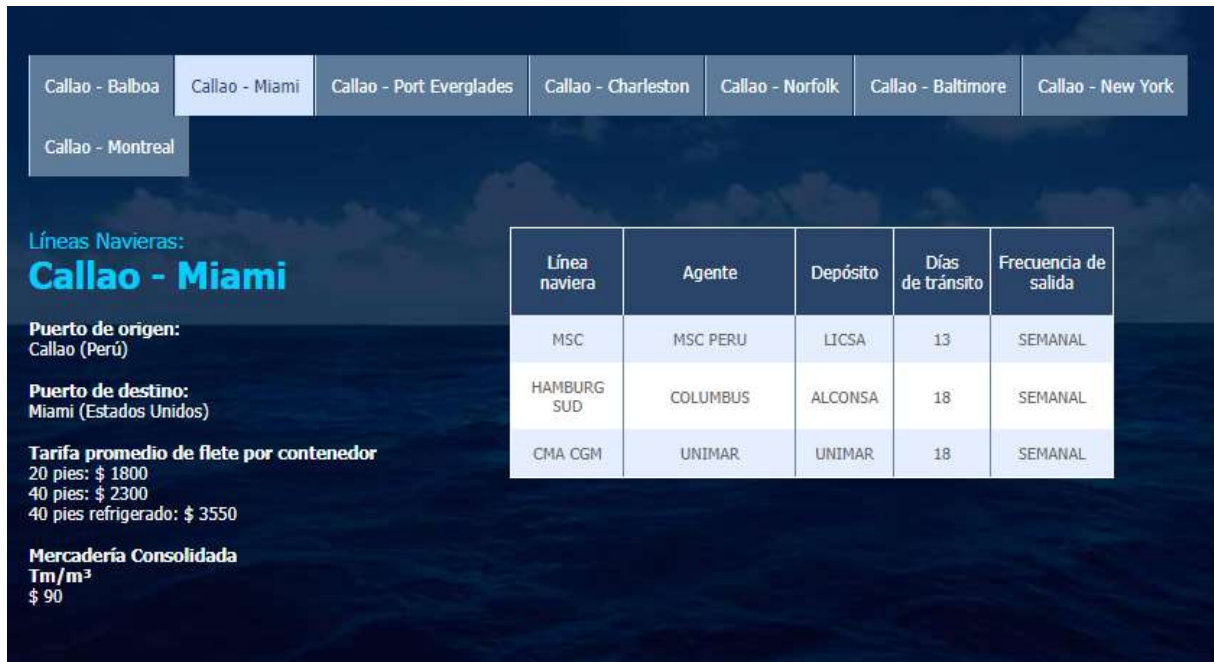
Callao - Balboa | Callao - Miami | Callao - Port Everglades | Callao - Charleston | Callao - Norfolk | Callao - Baltimore | Callao - New York | Callao - Montreal

Líneas Navieras:
Callao - Miami

Puerto de origen:
Callao (Perú)

Puerto de destino:
Miami (Estados Unidos)

Tarifa promedio de flete por contenedor
20 pies: $ 1800
40 pies: $ 2300
40 pies refrigerado: $ 3550

Mercadería Consolidada
Tm/m³
$ 90

| Línea naviera | Agente | Depósito | Días de tránsito | Frecuencia de salida |
|---|---|---|---|---|
| MSC | MSC PERU | LICSA | 13 | SEMANAL |
| HAMBURG SUD | COLUMBUS | ALCONSA | 18 | SEMANAL |
| CMA CGM | UNIMAR | UNIMAR | 18 | SEMANAL |